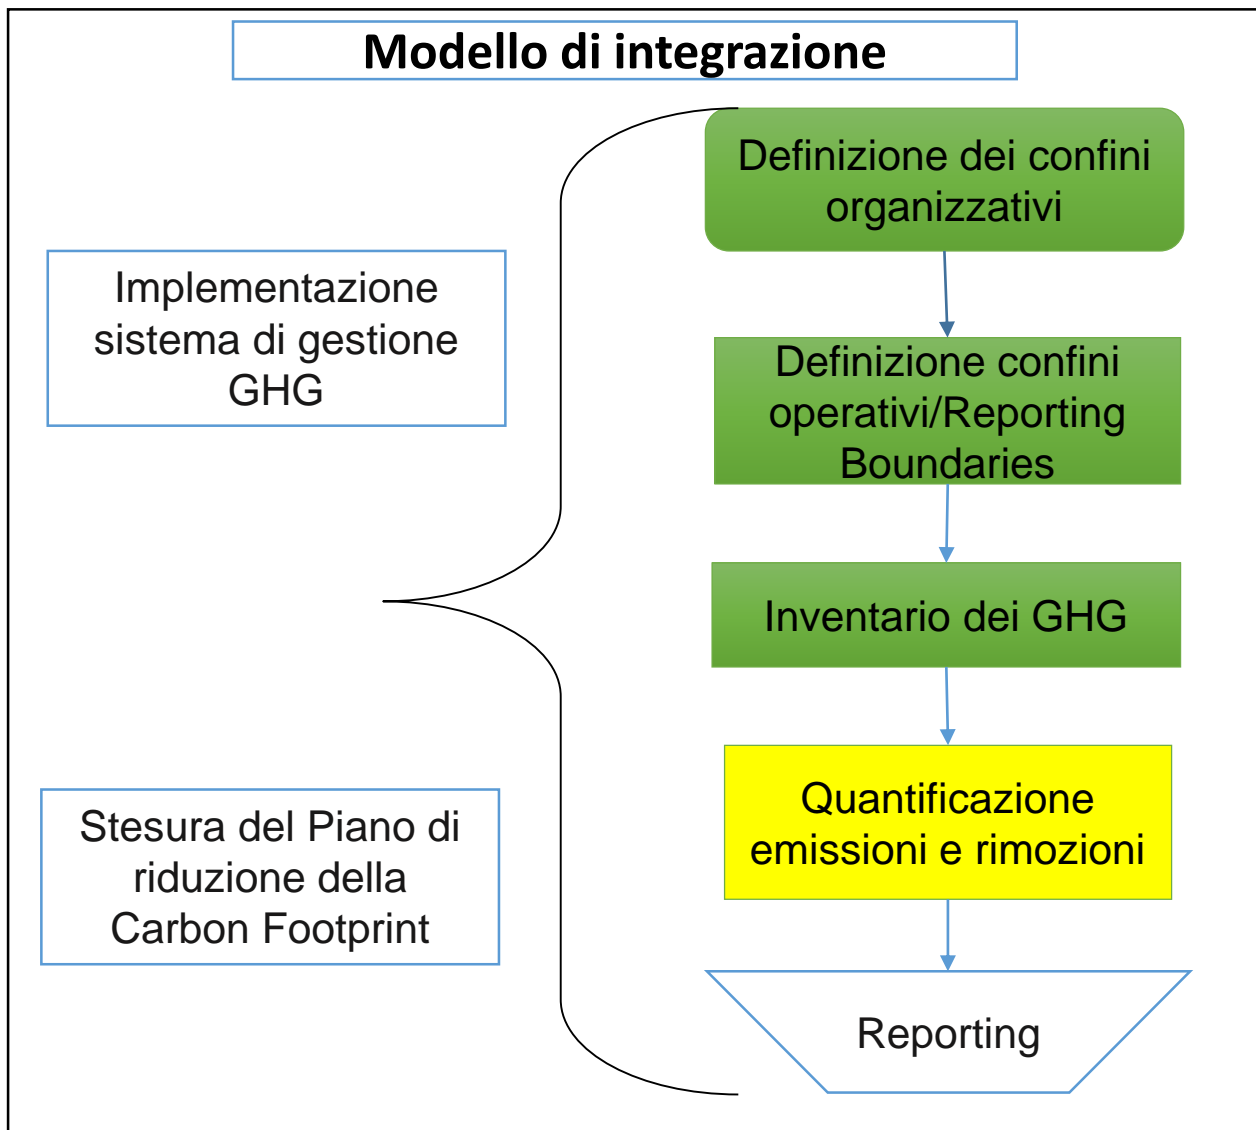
Modello di integrazione

Implementazione sistema di gestione GHG

Stesura del Piano di riduzione della Carbon Footprint

Definizione dei confini organizzativi

Definizione confini operativi/Reporting Boundaries

Inventario dei GHG

Quantificazione emissioni e rimozioni

Reporting